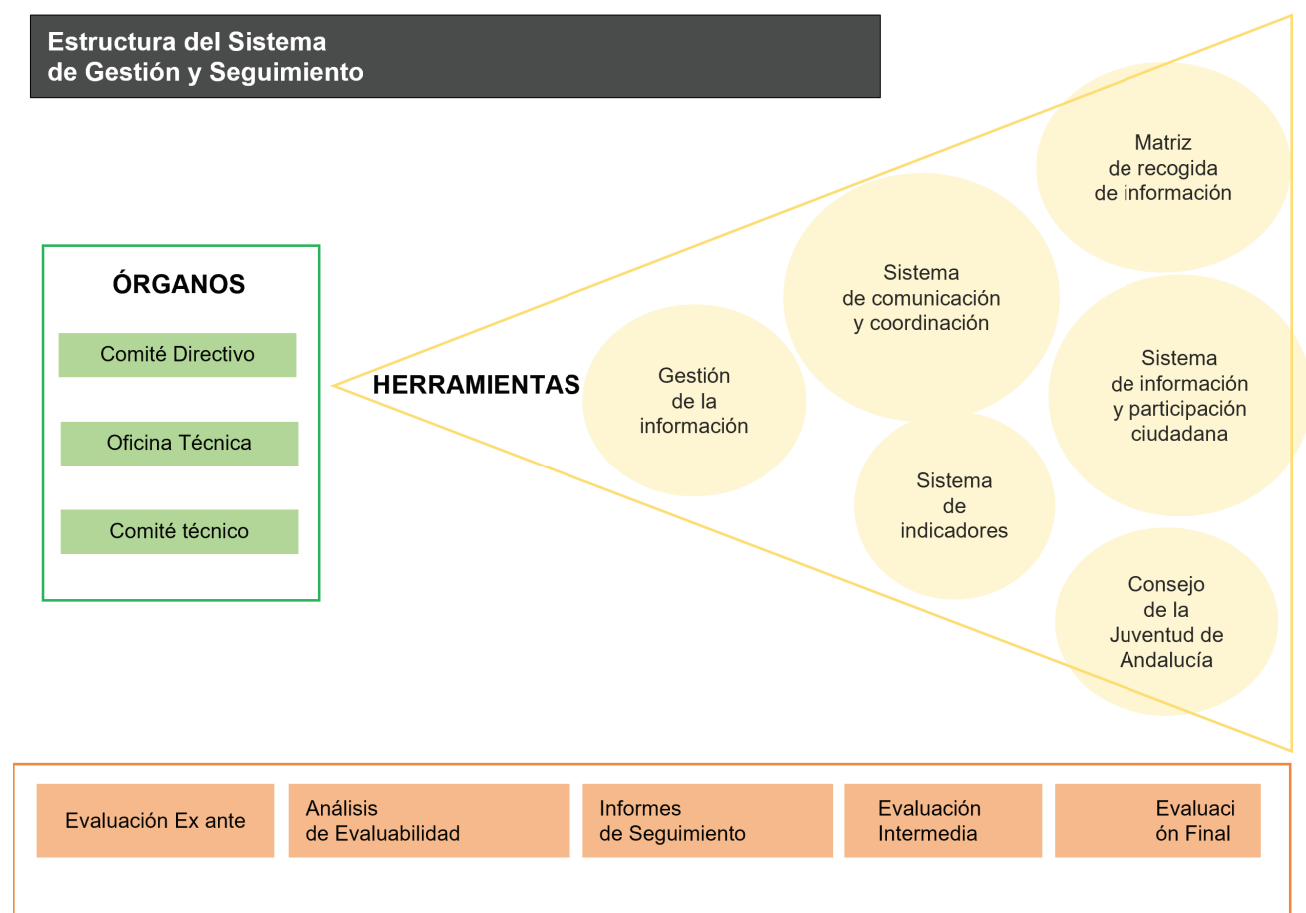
Estructura del Sistema
de Gestión y Seguimiento

ÓRGANOS

Comité Directivo

Oficina Técnica

Comité técnico

HERRAMIENTAS

Gestión de la información

Sistema de comunicación y coordinación

Matriz de recogida de información

Sistema de información y participación ciudadana

Sistema de indicadores

Consejo de la Juventud de Andalucía

Evaluación Ex ante

Análisis de Evaluabilidad

Informes de Seguimiento

Evaluación Intermedia

Evaluaci ón Final